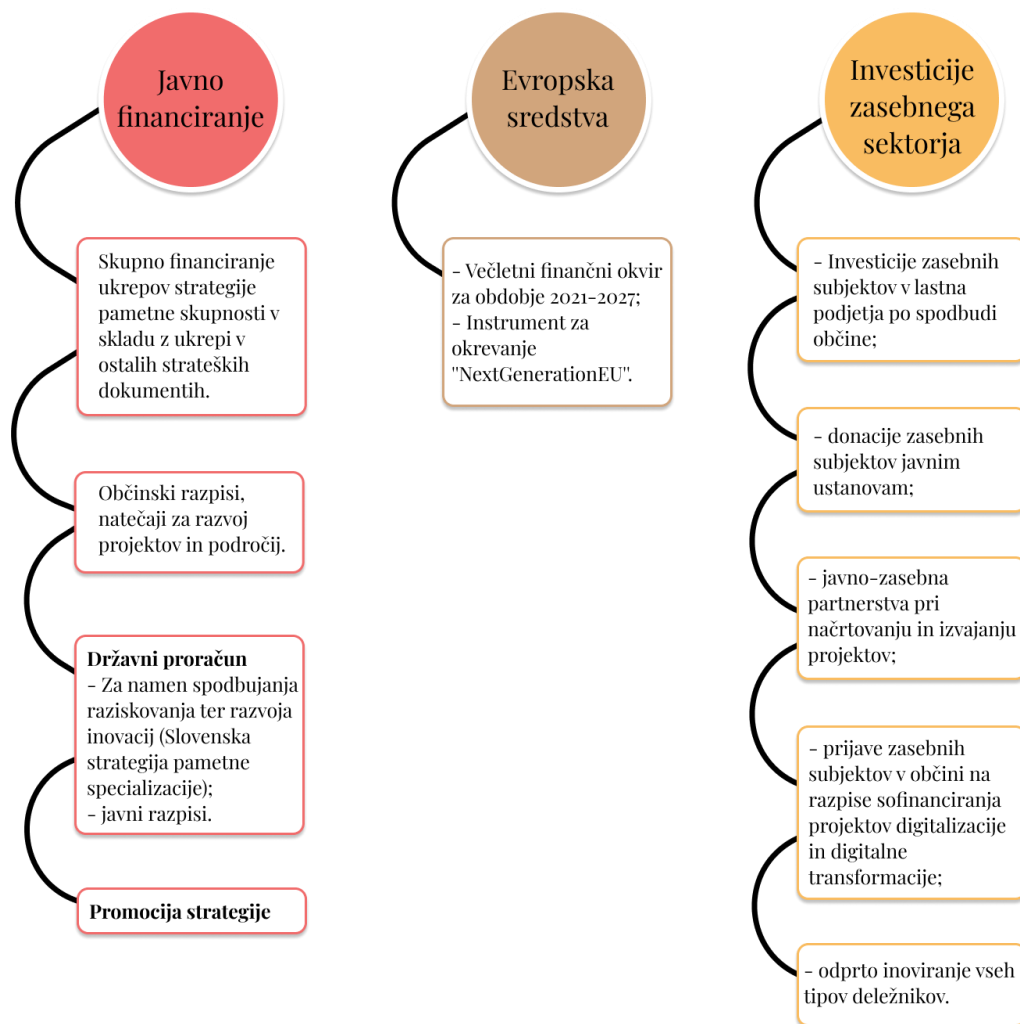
Javno financiranje

Skupno financiranje ukrepov strategije pametne skupnosti v skladu z ukrepi v ostalih strateških dokumentih.

Občinski razpisi, natečaji za razvoj projektov in področij.

**Državni proračun**
- Za namen spodbujanja raziskovanja ter razvoja inovacij (Slovenska strategija pametne specializacije);
- javni razpisi.

**Promocija strategije**

Evropska sredstva

- Večletni finančni okvir za obdobje 2021-2027;
- Instrument za okrevanje "NextGenerationEU".

Investicije zasebnega sektorja

- Investicije zasebnih subjektov v lastna podjetja po spodbudi občine;

- donacije zasebnih subjektov javnim ustanovam;

- javno-zasebna partnerstva pri načrtovanju in izvajanju projektov;

- prijave zasebnih subjektov v občini na razpise sofinanciranja projektov digitalizacije in digitalne transformacije;

- odprto inoviranje vseh tipov deležnikov.